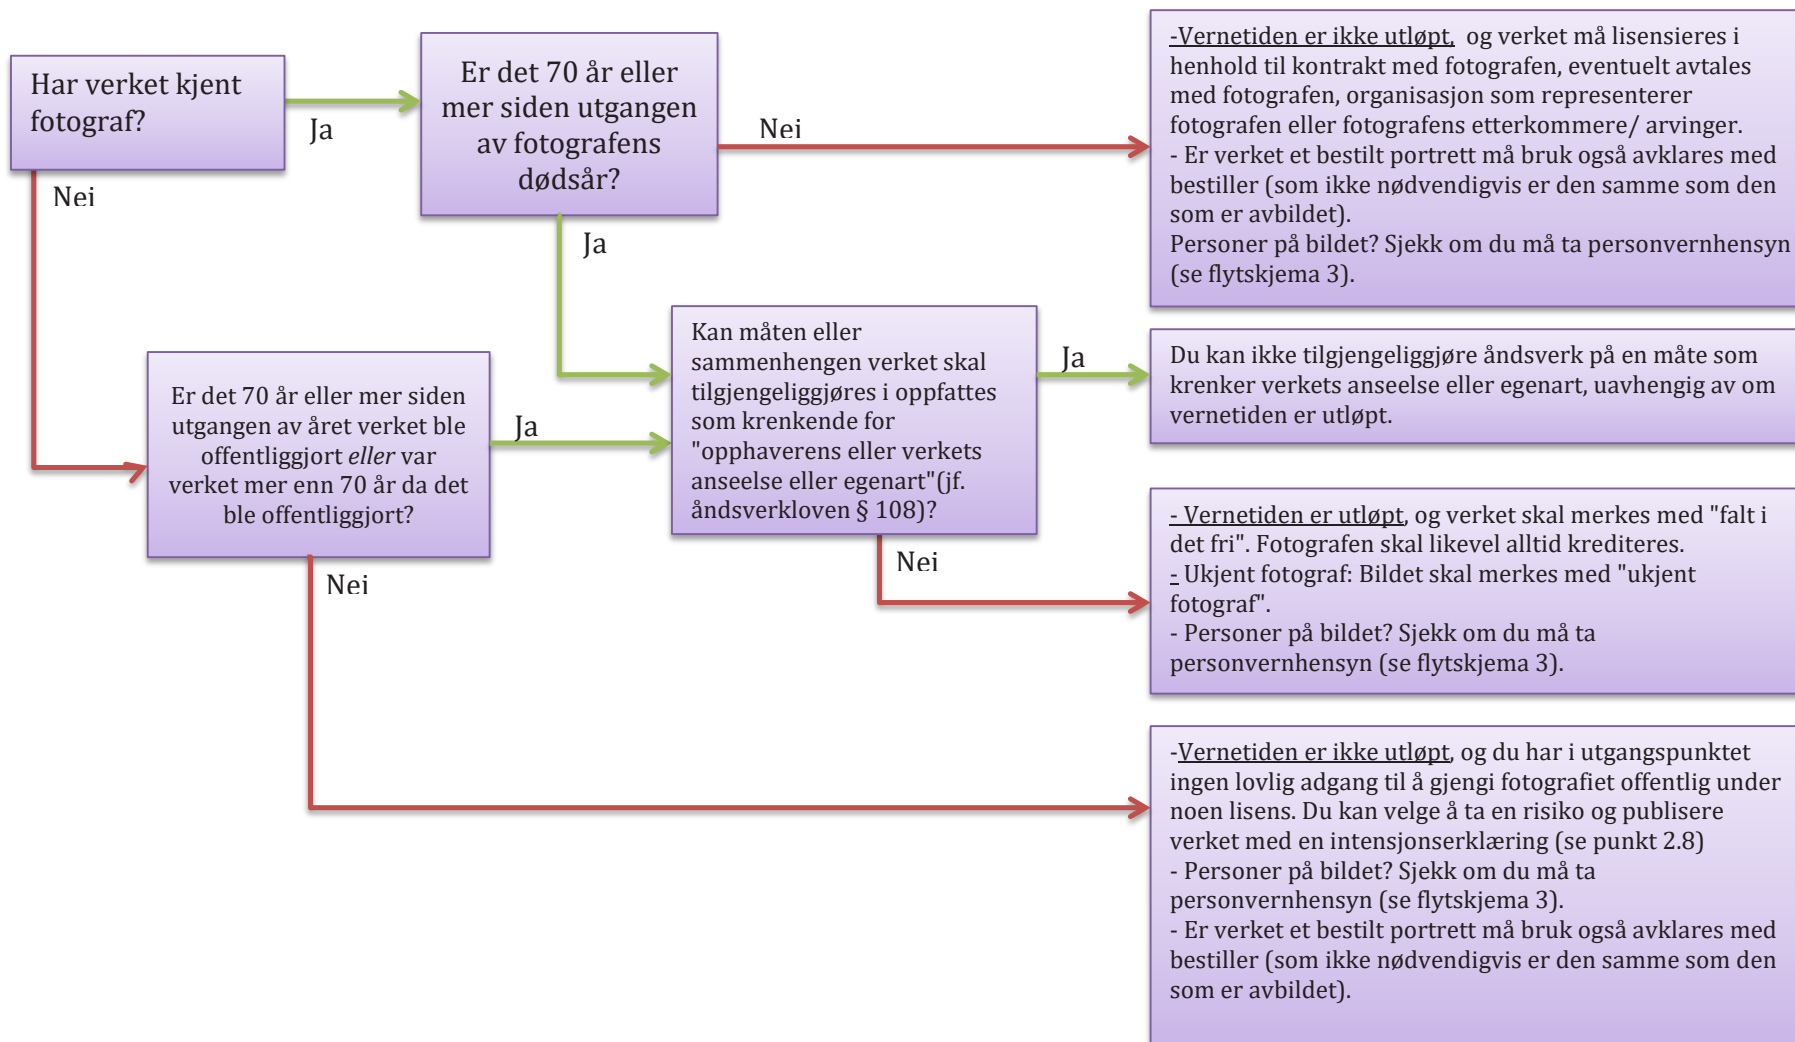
Har verket kjent fotograf?

Ja

Nei

Er det 70 år eller mer siden utgangen av fotografens dødsår?

Nei

Ja

-Vernetiden er ikke utløpt, og verket må lisensieres i henhold til kontrakt med fotografen, eventuelt avtales med fotografen, organisasjon som representerer fotografen eller fotografens etterkommere/ arvinger.
- Er verket et bestilt portrett må bruk også avklares med bestiller (som ikke nødvendigvis er den samme som den som er avbildet).
Personer på bildet? Sjekk om du må ta personvernhensyn (se flytskjema 3).

Kan måten eller sammenhengen verket skal tilgjengeliggjøres i oppfattes som krenkende for "opphaverens eller verkets anseelse eller egenart"(jf. åndsverkloven § 108)?

Ja

Du kan ikke tilgjengeliggjøre åndsverk på en måte som krenker verkets anseelse eller egenart, uavhengig av om vernetiden er utløpt.

Er det 70 år eller mer siden utgangen av året verket ble offentliggjort *eller* var verket mer enn 70 år da det ble offentliggjort?

Ja

Nei

Nei

- Vernetiden er utløpt, og verket skal merkes med "falt i det fri". Fotografen skal likevel alltid krediteres.
- Ukjent fotograf: Bildet skal merkes med "ukjent fotograf".
- Personer på bildet? Sjekk om du må ta personvernhensyn (se flytskjema 3).

-Vernetiden er ikke utløpt, og du har i utgangspunktet ingen lovlig adgang til å gjengi fotografiet offentlig under noen lisens. Du kan velge å ta en risiko og publisere verket med en intensjonserklæring (se punkt 2.8)
- Personer på bildet? Sjekk om du må ta personvernhensyn (se flytskjema 3).
- Er verket et bestilt portrett må bruk også avklares med bestiller (som ikke nødvendigvis er den samme som den som er avbildet).